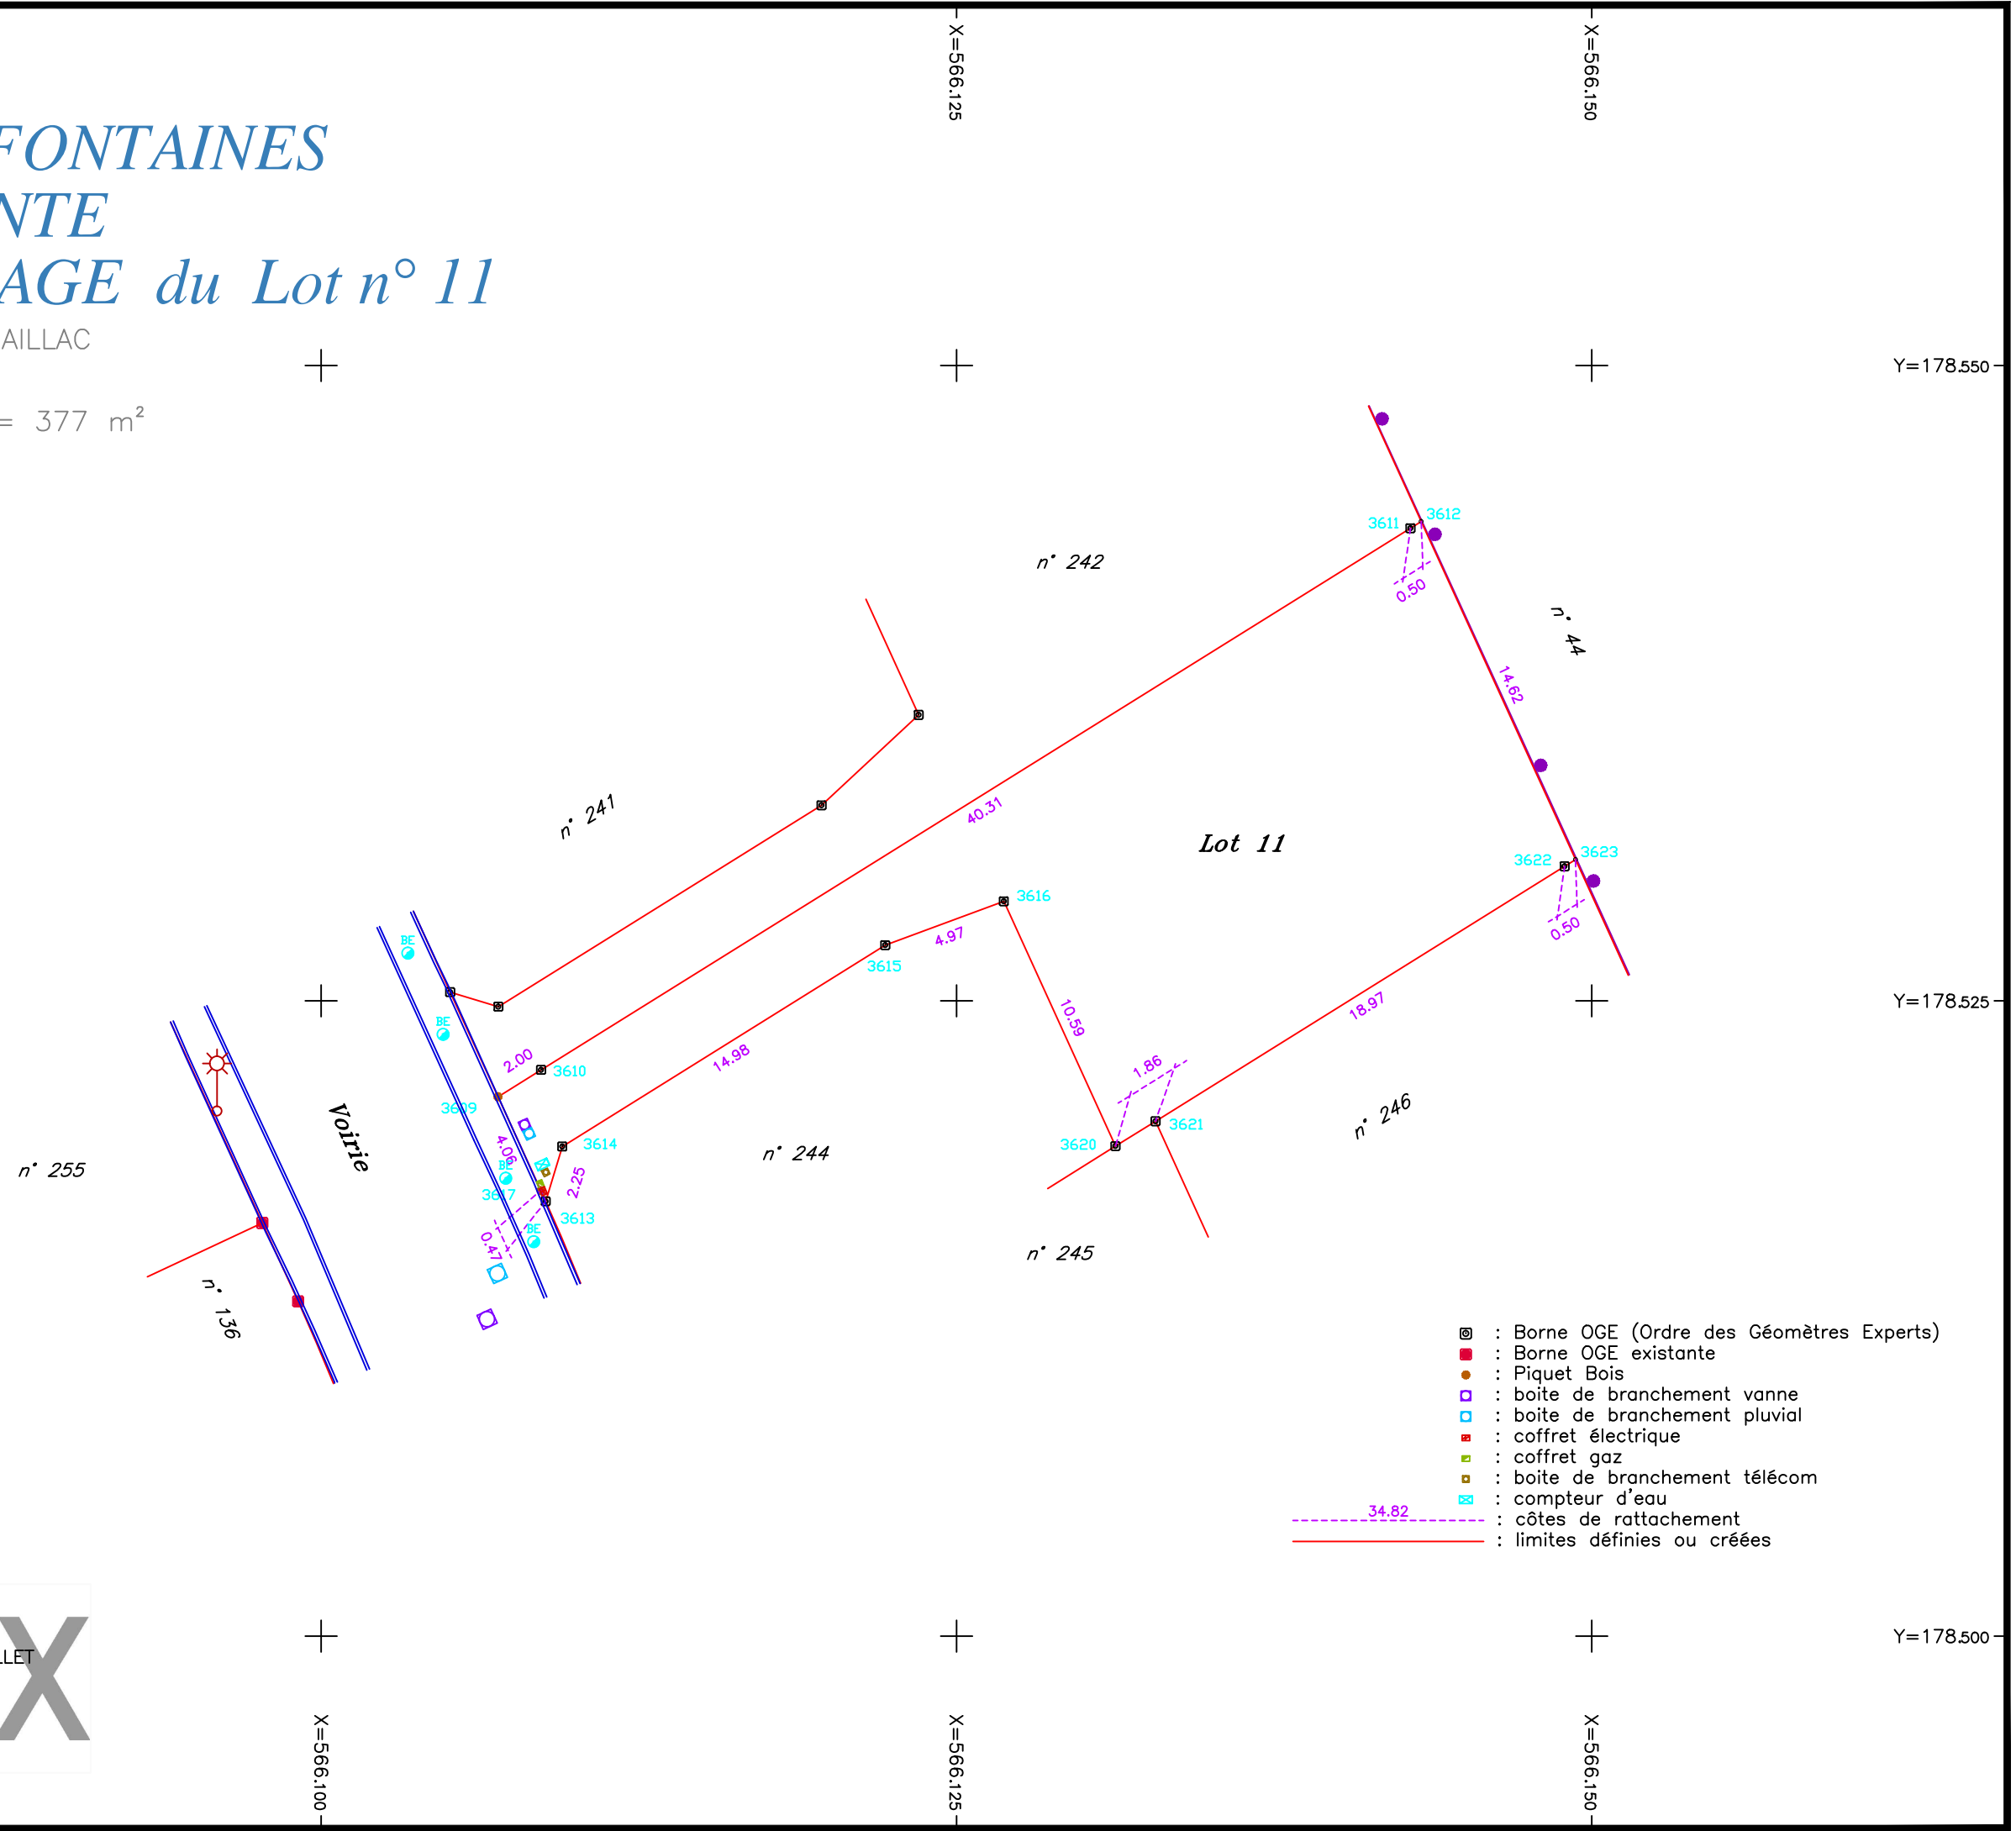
FONTAINES
NTE
AGE du Lot n° 11
AILLAC

= 377 m²

X=566.125
X=566.150
Y=178.550
Y=178.525
Y=178.500

n° 242
n° 44
n° 241
Lot 11
n° 244
n° 246
n° 245
n° 255
n° 136
Voirie

3611
3612
0.50
14.62
40.31
3622
3623
0.50
3616
4.97
3615
10.59
18.97
1.86
3620
3621
14.98
2.00
3610
3609
4.06
3614
2.25
3617
3613
0.47
BE
BE
BE
BE

: Borne OGE (Ordre des Géomètres Experts)
: Borne OGE existante
: Piquet Bois
: boite de branchement vanne
: boite de branchement pluvial
: coffret électrique
: coffret gaz
: boite de branchement télécom
: compteur d'eau
34.82 : côtes de rattachement
: limites définies ou créées

LLET
X

X=566.100
X=566.125
X=566.150